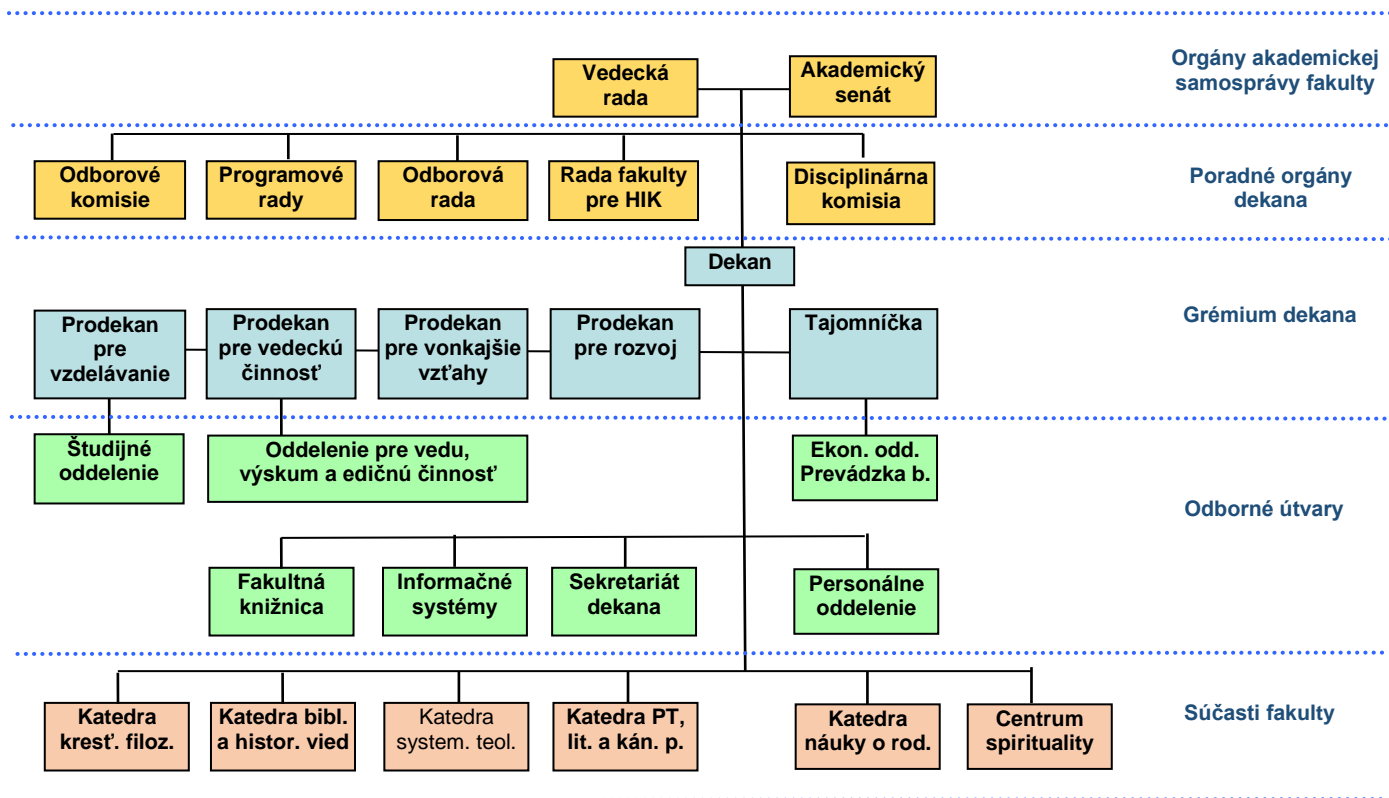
Vedecká rada

Akademický senát

Orgány akademickej samosprávy fakulty

Odborové komisie

Programové rady

Odborová rada

Rada fakulty pre HIK

Disciplinárna komisia

Poradné orgány dekana

Dekan

Prodekan pre vzdelávanie

Prodekan pre vedeckú činnosť

Prodekan pre vonkajšie vzťahy

Prodekan pre rozvoj

Tajomníčka

Grémium dekana

Študijné oddelenie

Oddelenie pre vedu, výskum a edičnú činnosť

Ekon. odd. Prevádzka b.

Odborné útvary

Fakultná knižnica

Informačné systémy

Sekretariát dekana

Personálne oddelenie

Katedra kresť. filoz.

Katedra bibl. a histor. vied

Katedra system. teol.

Katedra PT, lit. a kán. p.

Katedra náuky o rod.

Centrum spirituality

Súčasti fakulty